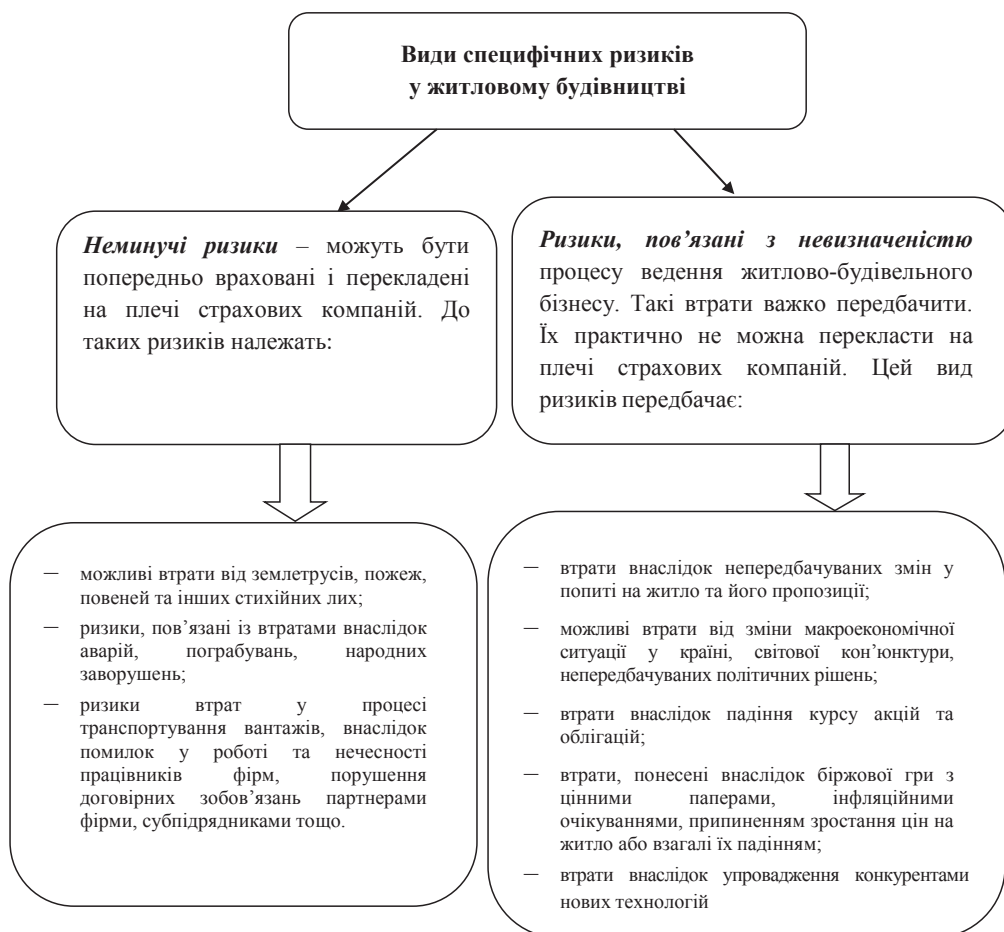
**Види специфічних ризиків у житловому будівництві**

***Неминучі ризики*** – можуть бути попередньо враховані і перекладені на плечі страхових компаній. До таких ризиків належать:

***Ризики, пов'язані з невизначеністю*** процесу ведення житлово-будівельного бізнесу. Такі втрати важко передбачити. Їх практично не можна перекласти на плечі страхових компаній. Цей вид ризиків передбачає:

– можливі втрати від землетрусів, пожеж, повеней та інших стихійних лих;
– ризики, пов'язані із втратами внаслідок аварій, пограбувань, народних заворушень;
– ризики втрат у процесі транспортування вантажів, внаслідок помилок у роботі та нечесності працівників фірм, порушення договірних зобов'язань партнерами фірми, субпідрядниками тощо.

– втрати внаслідок непередбачуваних змін у попиті на житло та його пропозиції;
– можливі втрати від зміни макроекономічної ситуації у країні, світової кон'юнктури, непередбачуваних політичних рішень;
– втрати внаслідок падіння курсу акцій та облігацій;
– втрати, понесені внаслідок біржової гри з цінними паперами, інфляційними очікуваннями, припиненням зростання цін на житло або взагалі їх падінням;
– втрати внаслідок упровадження конкурентами нових технологій